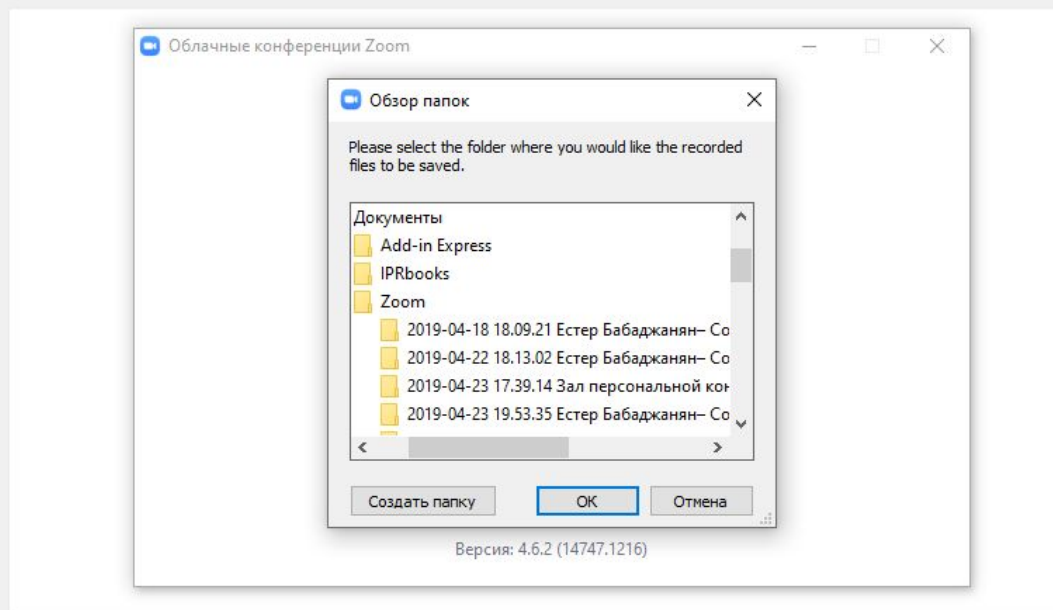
Облачные конференции Zoom

Обзор папок

Please select the folder where you would like the recorded files to be saved.

Документы
Add-in Express
IPRbooks
Zoom
2019-04-18 18.09.21 Естер Бабаджанян– Co
2019-04-22 18.13.02 Естер Бабаджанян– Co
2019-04-23 17.39.14 Зал персональной кон
2019-04-23 19.53.35 Естер Бабаджанян– Co

Создать папку
OK
Отмена

Версия: 4.6.2 (14747.1216)